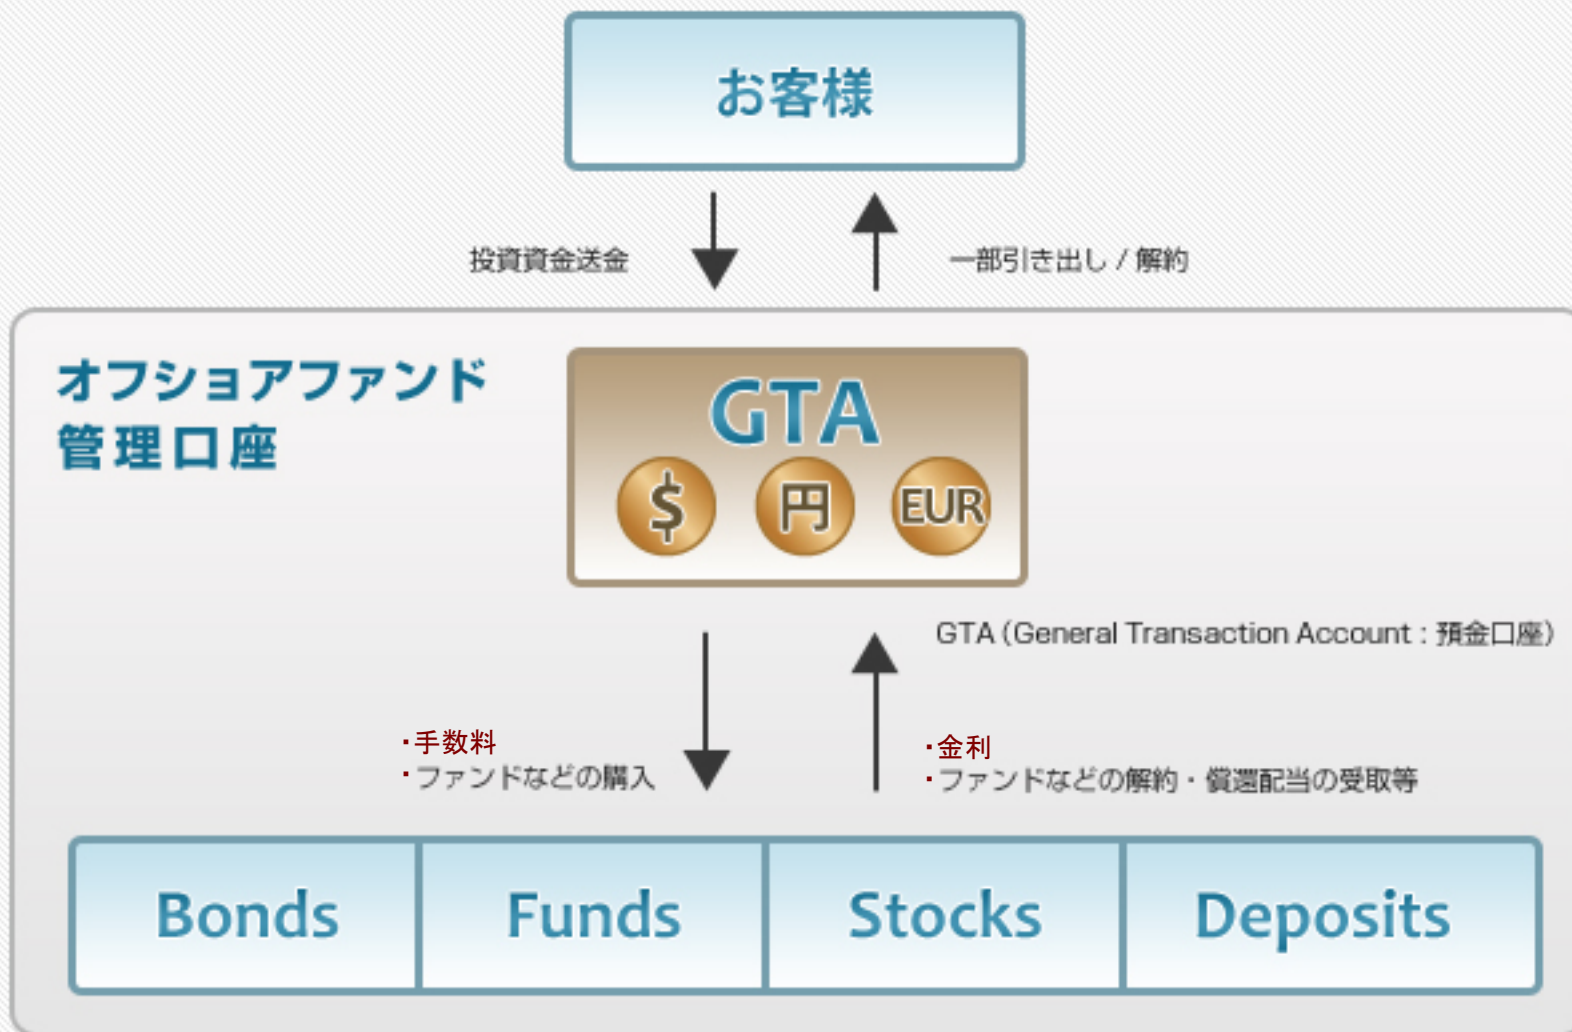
お客様

投資資金送金

一部引き出し / 解約

オフショアファンド
管理口座

GTA

$ 円 EUR

GTA（General Transaction Account：預金口座）

・手数料
・ファンドなどの購入

・金利
・ファンドなどの解約・償還配当の受取等

| Bonds | Funds | Stocks | Deposits |
|---|---|---|---|